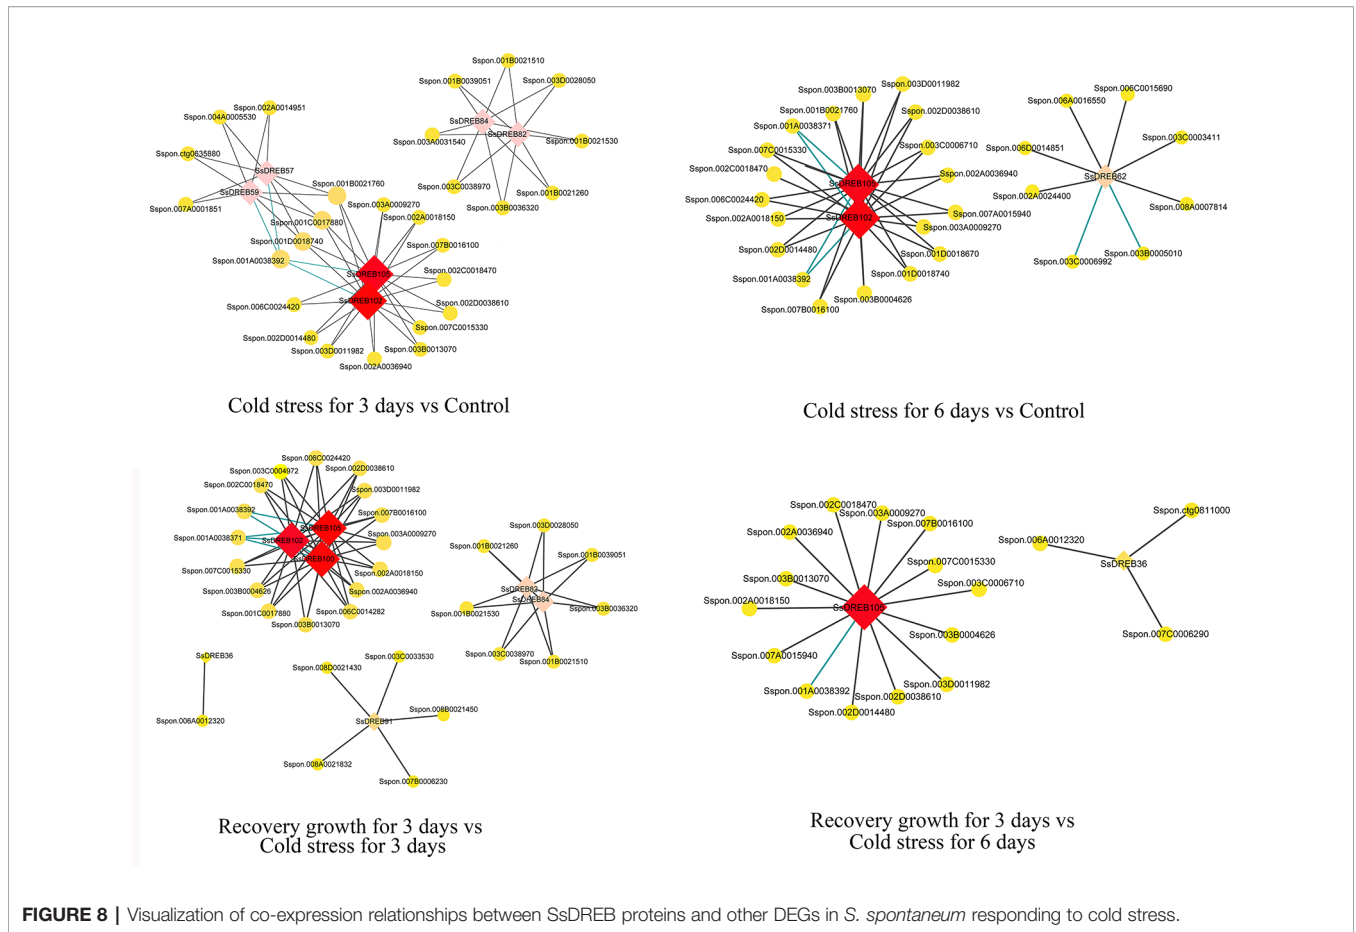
Sspon.001B0021510
Sspon.001B0039051
Sspon.003D0028050
Sspon.002A0014951
Sspon.004A0005530
SsDREB84
SsDREB82
Sspon.001B0021530
Sspon.003A0031540
Sspon.ctg0635880
SsDREB57
SsDREB59
Sspon.001B0021760
Sspon.003C0038970
Sspon.001B0021260
Sspon.007A0001851
Sspon.003A0009270
Sspon.003B0036320
Sspon.001C0017880
Sspon.002A0018150
Sspon.001D0018740
Sspon.007B0016100
Sspon.001A0038392
SsDREB100
Sspon.002C0018470
SsDREB102
Sspon.002D0038610
Sspon.006C0024420
Sspon.007C0015330
Sspon.002D0014480
Sspon.003D0011982
Sspon.003B0013070
Sspon.002A0036940

Cold stress for 3 days vs Control

Sspon.003B0013070
Sspon.003D0011982
Sspon.001B0021760
Sspon.002D0038610
Sspon.006C0015690
Sspon.006A0016550
Sspon.001A0038371
Sspon.003C0003411
Sspon.007C0015330
Sspon.003C0006710
Sspon.006D0014851
Sspon.002C0018470
SsDREB105
Sspon.002A0036940
SsDREB62
Sspon.006C0024420
Sspon.002A0024400
Sspon.002A0018150
SsDREB102
Sspon.007A0015940
Sspon.008A0007814
Sspon.003A0009270
Sspon.002D0014480
Sspon.001D0018670
Sspon.003B0005010
Sspon.001A0038392
Sspon.001D0018740
Sspon.003C0006992
Sspon.003B0004626
Sspon.007B0016100

Cold stress for 6 days vs Control

Sspon.006C0024420
Sspon.003C0004972
Sspon.002D0038610
Sspon.002C0018470
Sspon.003D0011982
Sspon.001A0038392
Sspon.007B0016100
SsDREB105
Sspon.001A0038371
SsDREB102
Sspon.003A0009270
Sspon.003D0028050
SsDREB100
Sspon.001B0021260
Sspon.001B0039051
Sspon.007C0015330
Sspon.002A0018150
Sspon.003B0004626
Sspon.002A0036940
SsDREB82
SsDREB84
Sspon.001C0017880
Sspon.006C0014282
Sspon.003B0036320
Sspon.001B0021530
Sspon.003B0013070
Sspon.003C0038970
Sspon.001B0021510
SsDREB36
Sspon.003C0033530
Sspon.008D0021430
Sspon.008B0021450
Sspon.006A0012320
SsDREB91
Sspon.008A0021832
Sspon.007B0006230

Recovery growth for 3 days vs Cold stress for 3 days

Sspon.002C0018470
Sspon.003A0009270
Sspon.007B0016100
Sspon.ctg0811000
Sspon.002A0036940
Sspon.006A0012320
Sspon.007C0015330
SsDREB36
Sspon.003B0013070
Sspon.003C0006710
Sspon.002A0018150
SsDREB105
Sspon.003B0004626
Sspon.007C0006290
Sspon.007A0015940
Sspon.003D0011982
Sspon.001A0038392
Sspon.002D0038610
Sspon.002D0014480

Recovery growth for 3 days vs Cold stress for 6 days

FIGURE 8 | Visualization of co-expression relationships between SsDREB proteins and other DEGs in S. spontaneum responding to cold stress.